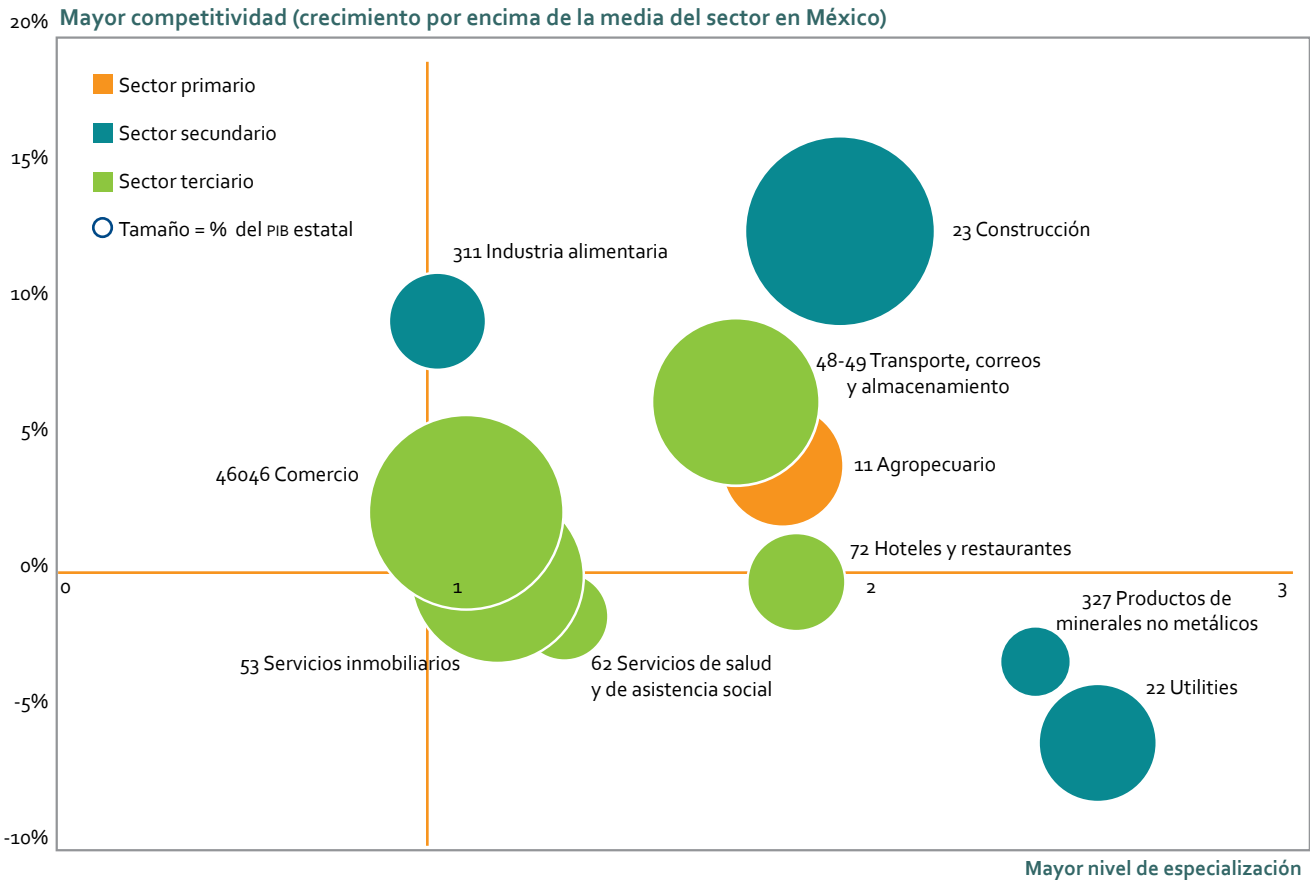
Mayor competitividad (crecimiento por encima de la media del sector en México)

20%
15%
10%
5%
0%
-5%
-10%

Sector primario
Sector secundario
Sector terciario
Tamaño = % del PIB estatal

311 Industria alimentaria
23 Construcción
48-49 Transporte, correos y almacenamiento
11 Agropecuario
46046 Comercio
72 Hoteles y restaurantes
327 Productos de minerales no metálicos
22 Utilities
53 Servicios inmobiliarios
62 Servicios de salud y de asistencia social

0
1
2
3

Mayor nivel de especialización